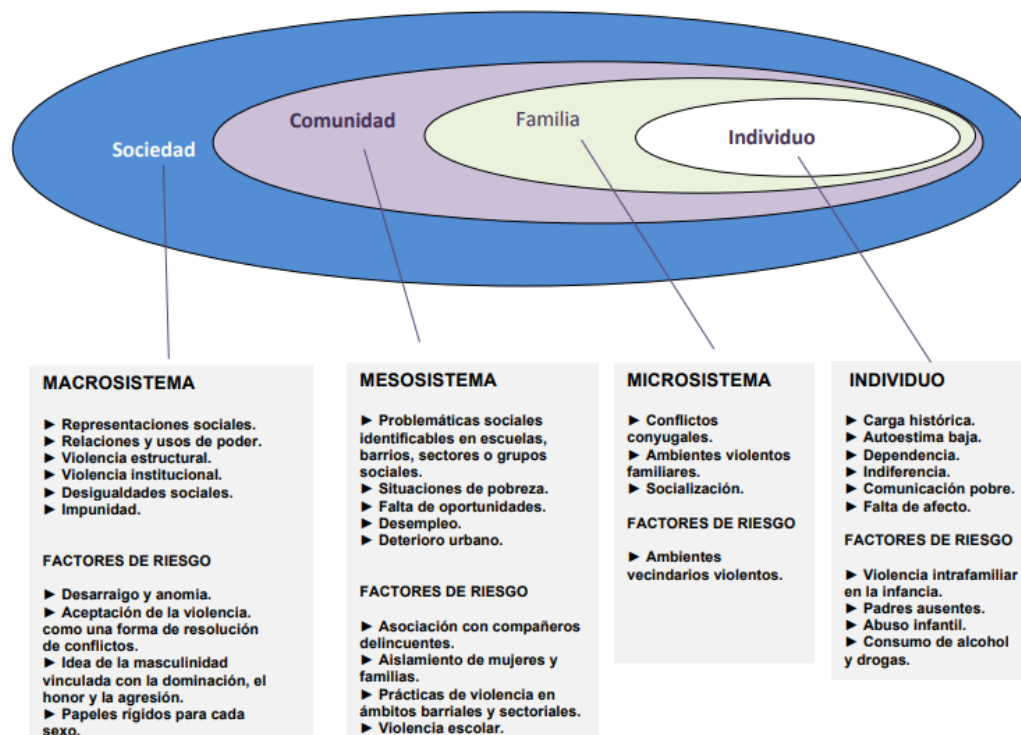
Sociedad

Comunidad

Familia

Individuo

MACROSISTEMA

► Representaciones sociales.
► Relaciones y usos de poder.
► Violencia estructural.
► Violencia institucional.
► Desigualdades sociales.
► Impunidad.

FACTORES DE RIESGO

► Desarraigo y anomia.
► Aceptación de la violencia. como una forma de resolución de conflictos.
► Idea de la masculinidad vinculada con la dominación, el honor y la agresión.
► Papeles rígidos para cada sexo.

MESOSISTEMA

► Problemáticas sociales identificables en escuelas, barrios, sectores o grupos sociales.
► Situaciones de pobreza.
► Falta de oportunidades.
► Desempleo.
► Deterioro urbano.

FACTORES DE RIESGO

► Asociación con compañeros delincuentes.
► Aislamiento de mujeres y familias.
► Prácticas de violencia en ámbitos barriales y sectoriales.
► Violencia escolar.

MICROSISTEMA

► Conflictos conyugales.
► Ambientes violentos familiares.
► Socialización.

FACTORES DE RIESGO

► Ambientes vecindarios violentos.

INDIVIDUO

► Carga histórica.
► Autoestima baja.
► Dependencia.
► Indiferencia.
► Comunicación pobre.
► Falta de afecto.

FACTORES DE RIESGO

► Violencia intrafamiliar en la infancia.
► Padres ausentes.
► Abuso infantil.
► Consumo de alcohol y drogas.